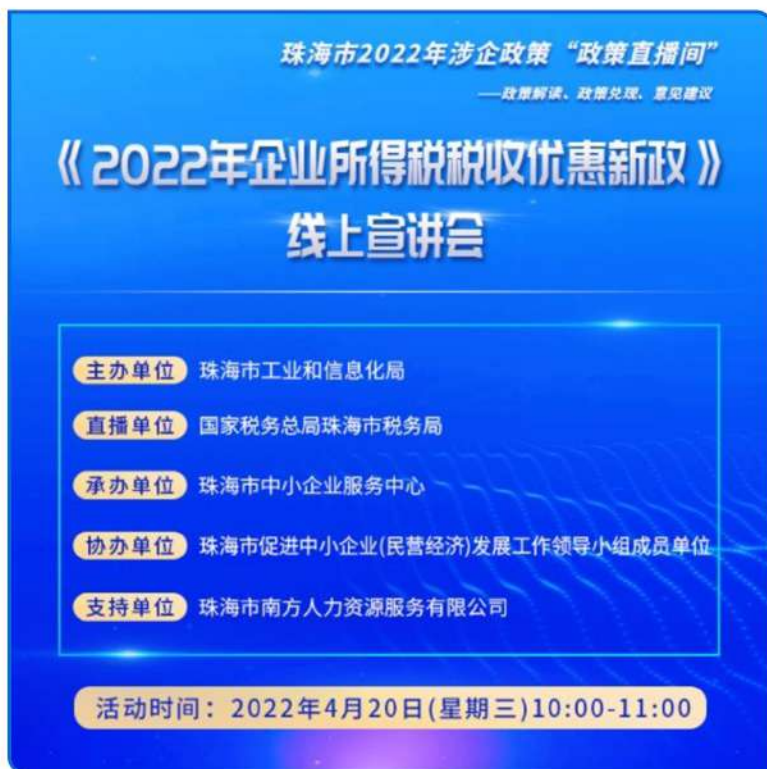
珠海市2022年涉企政策“政策直播间”

——政策解读、政策兑现、意见建议

《2022年企业所得税税收优惠新政》

线上宣讲会

主办单位 珠海市工业和信息化局

直播单位 国家税务总局珠海市税务局

承办单位 珠海市中小企业服务中心

协办单位 珠海市促进中小企业(民营经济)发展工作领导小组成员单位

支持单位 珠海市南方人力资源服务有限公司

活动时间：2022年4月20日(星期三)10:00-11:00